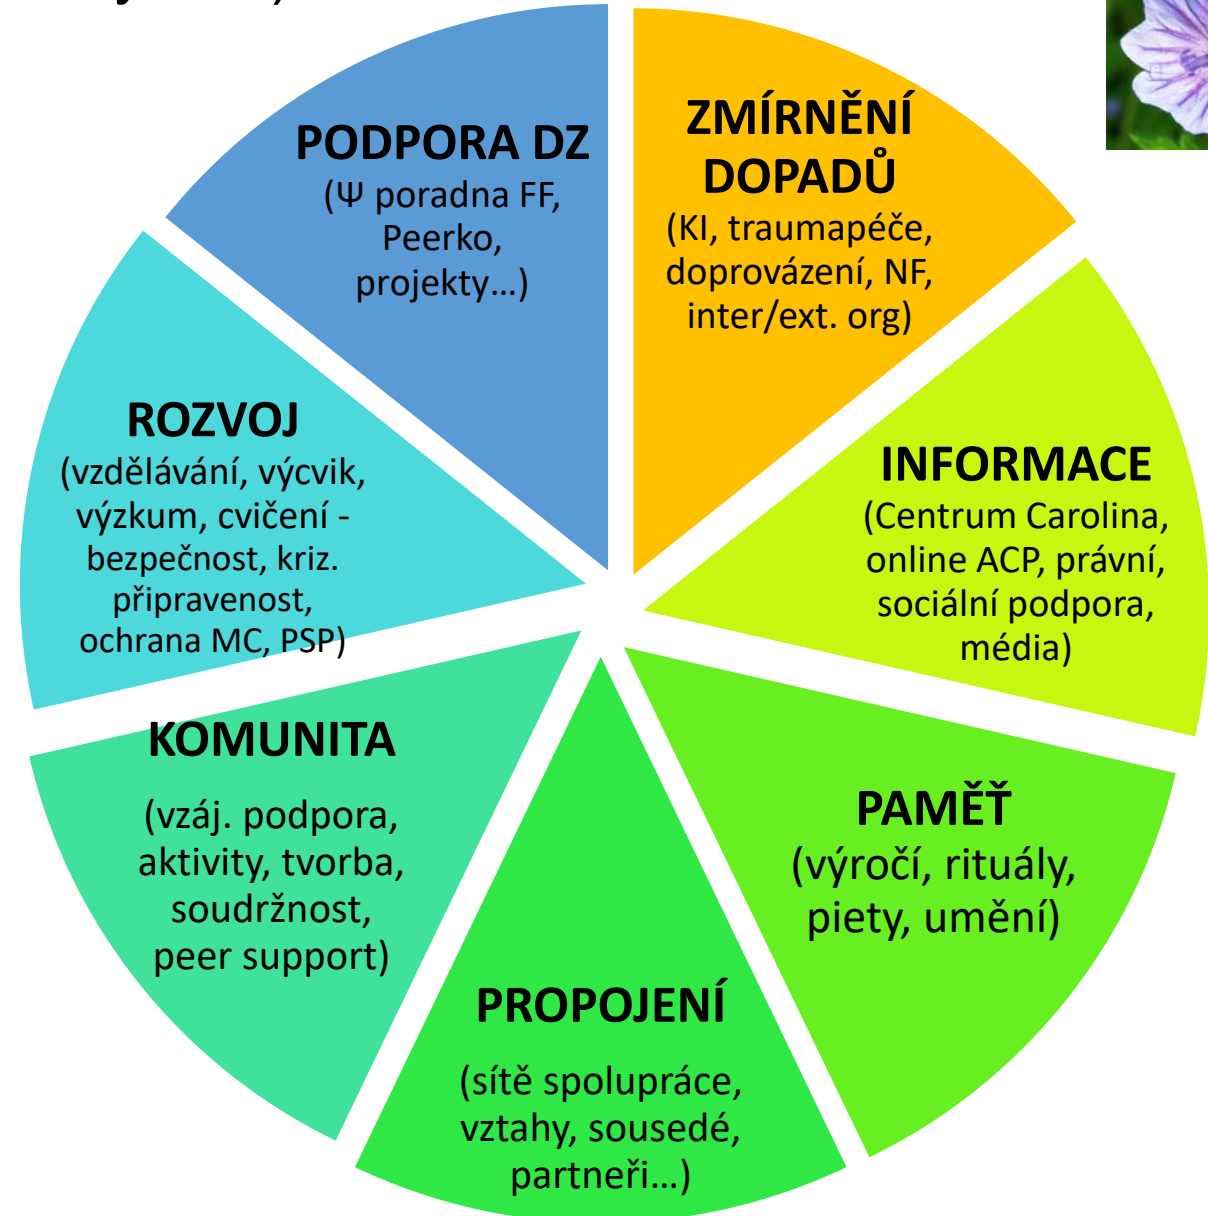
PODPORA DZ
(Ψ poradna FF, Peerko, projekty…)

ZMÍRNĚNÍ DOPADŮ
(KI, traumapéče, doprovázení, NF, inter/ext. org)

INFORMACE
(Centrum Carolina, online ACP, právní, sociální podpora, média)

PAMĚŤ
(výročí, rituály, piety, umění)

PROPOJENÍ
(sítě spolupráce, vztahy, sousedé, partneři…)

KOMUNITA
(vzáj. podpora, aktivity, tvorba, soudržnost, peer support)

ROZVOJ
(vzdělávání, výcvik, výzkum, cvičení - bezpečnost, kriz. připravenost, ochrana MC, PSP)